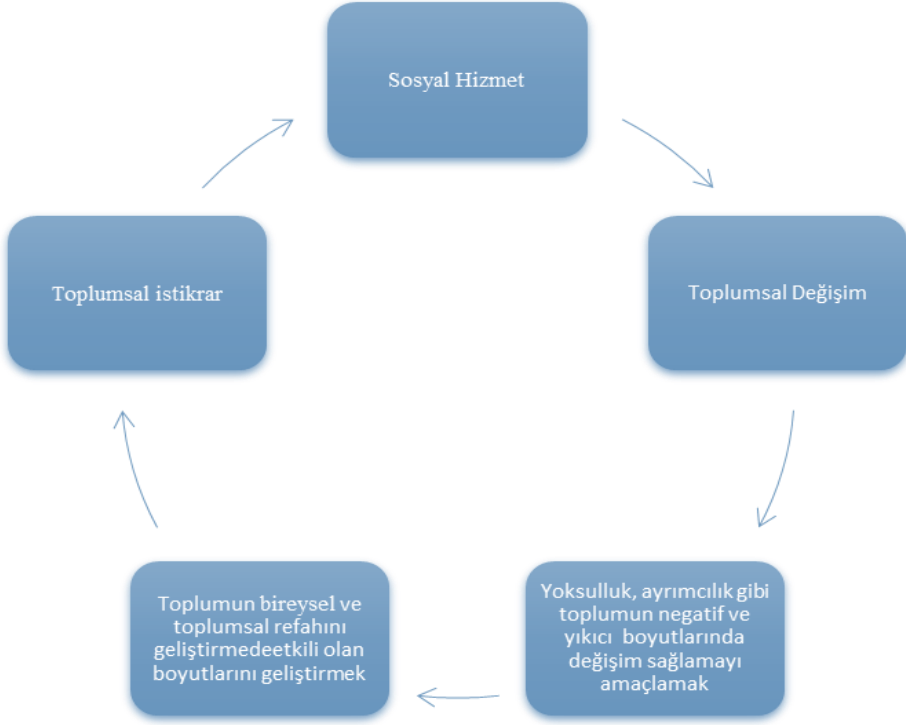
Sosyal Hizmet

Toplumsal Değişim

Yoksulluk, ayrımcılık gibi toplumun negatif ve yıkıcı boyutlarında değişim sağlamayı amaçlamak

Toplumun bireysel ve toplumsal refahını geliştirmedeetkili olan boyutlarını geliştirmek

Toplumsal istikrar